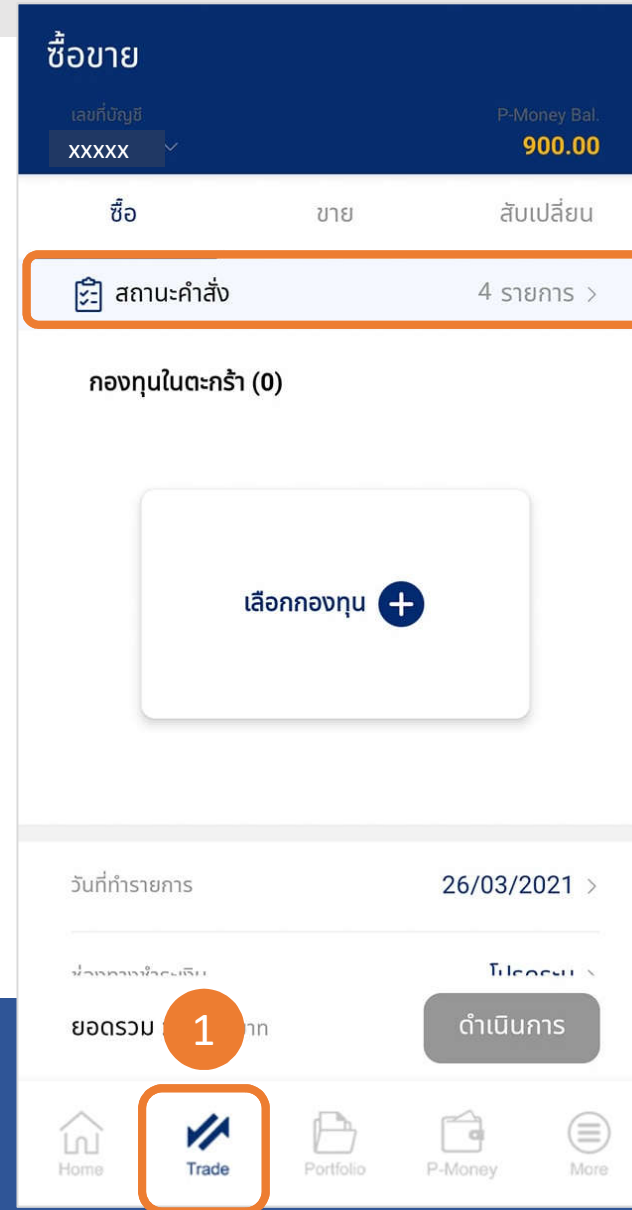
ซื้อขาย

เลขที่บัญชี
xxxxx

P-Money Bal.
900.00

ซื้อ ขาย สับเปลี่ยน

สถานะคำสั่ง 4 รายการ >

กองทุนในตะกร้า (0)

เลือกกองทุน +

วันที่ทำรายการ 26/03/2021 >

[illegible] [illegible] >

ยอดรวม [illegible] าท

1

ดำเนินการ

Home Trade Portfolio P-Money More